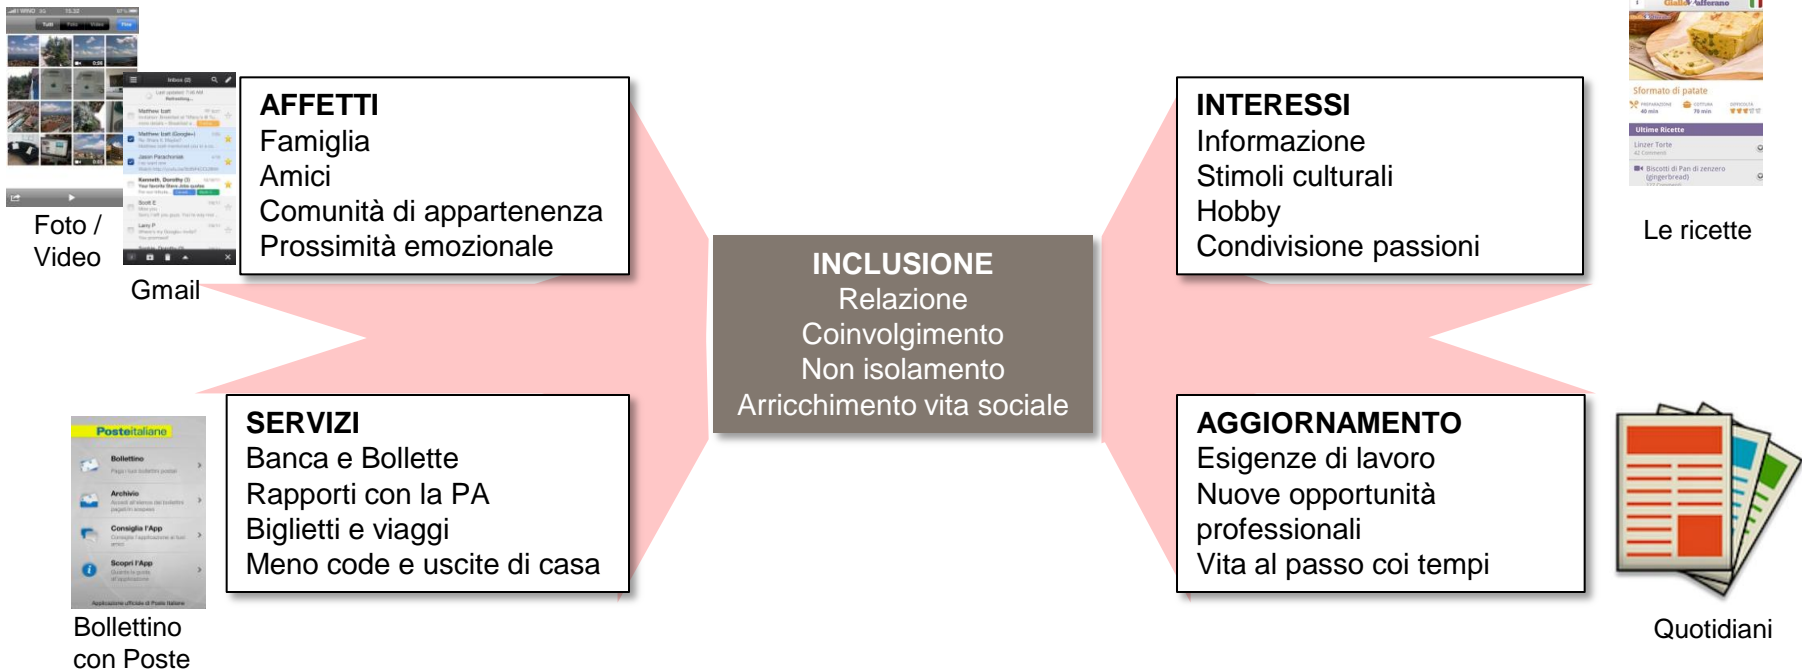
Foto / Video

Gmail

AFFETTI
Famiglia
Amici
Comunità di appartenenza
Prossimità emozionale

INTERESSI
Informazione
Stimoli culturali
Hobby
Condivisione passioni

Le ricette

INCLUSIONE
Relazione
Coinvolgimento
Non isolamento
Arricchimento vita sociale

SERVIZI
Banca e Bollette
Rapporti con la PA
Biglietti e viaggi
Meno code e uscite di casa

AGGIORNAMENTO
Esigenze di lavoro
Nuove opportunità professionali
Vita al passo coi tempi

Bollettino con Poste

Quotidiani